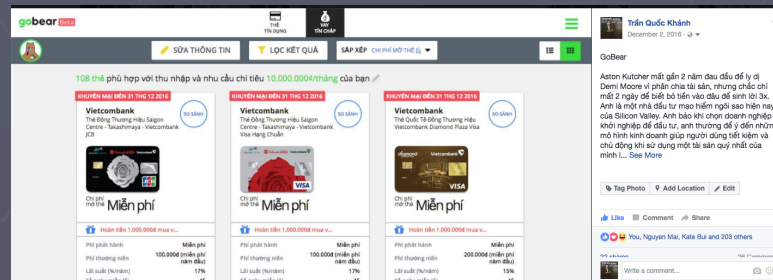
gobear Beta

THẺ TÍN DỤNG

VAY TÍN CHẤP

SỬA THÔNG TIN

LỌC KẾT QUẢ

SẮP XẾP CHI PHÍ MỞ THẺ

108 thẻ phù hợp với thu nhập và nhu cầu chi tiêu 10.000.000đ/tháng của bạn

KHUYẾN MẠI ĐẾN 31 THG 12 2016

Vietcombank

Thẻ Đồng Thương Hiệu Saigon Centre - Takashimaya - Vietcombank JCB

SO SÁNH

Chi phí mở thẻ Miễn phí

Hoàn tiền 1.000.000đ mua v...

Phí phát hành Miễn phí

Phí thường niên 100.000đ (miễn phí năm đầu)

Lãi suất (%/năm) 17%

KHUYẾN MẠI ĐẾN 31 THG 12 2016

Vietcombank

Thẻ Đồng Thương Hiệu Saigon Centre - Takashimaya - Vietcombank Visa Hạng Chuẩn

SO SÁNH

Chi phí mở thẻ Miễn phí

Hoàn tiền 1.000.000đ mua v...

Phí phát hành Miễn phí

Phí thường niên 100.000đ (miễn phí năm đầu)

Lãi suất (%/năm) 17%

KHUYẾN MẠI ĐẾN 31 THG 12 2016

Vietcombank

Thẻ Quốc Tế Đồng Thương Hiệu Vietcombank Diamond Plaza Visa

SO SÁNH

Chi phí mở thẻ Miễn phí

Hoàn tiền 1.000.000đ mua v...

Phí phát hành Miễn phí

Phí thường niên 200.000đ (miễn phí năm đầu)

Lãi suất (%/năm) 15%

Trần Quốc Khánh
December 2, 2016 ·

GoBear

Aston Kutcher mất gần 2 năm đau đầu để ly dị Demi Moore vì phân chia tài sản, nhưng chắc chỉ mất 2 ngày để biết bỏ tiền vào đâu để sinh lời 3x. Anh là một nhà đầu tư mạo hiểm ngôi sao hiện nay của Silicon Valley. Anh bảo khi chọn doanh nghiệp khởi nghiệp để đầu tư, anh thường để ý đến những mô hình kinh doanh giúp người dùng tiết kiệm và chủ động khi sử dụng một tài sản quý nhất của mình l... See More

Tag Photo Add Location Edit

Like Comment Share

You, Nguyen Mai, Kate Bui and 203 others

Write a comment...